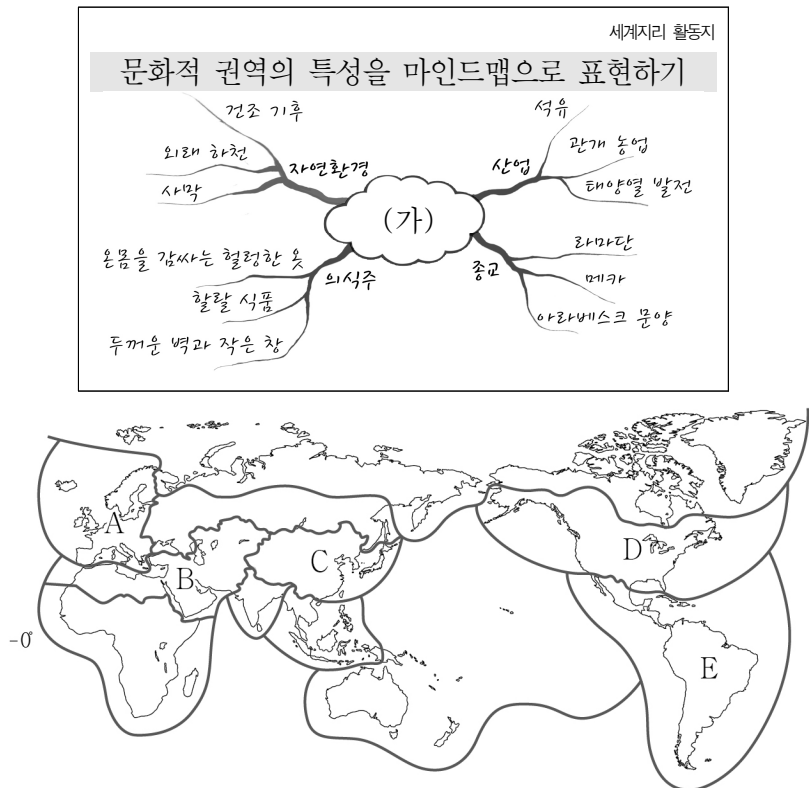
세계지리 활동지

문화적 권역의 특성을 마인드맵으로 표현하기

건조 기후
외래 하천
사막
자연환경
석유
관개 농업
태양열 발전
산업
(가)
온몸을 감싸는 헐렁한 옷
할랄 식품
두꺼운 벽과 작은 창
의식주
라마단
메카
아라베스크 문양
종교

A
B
C
D
E
-0°